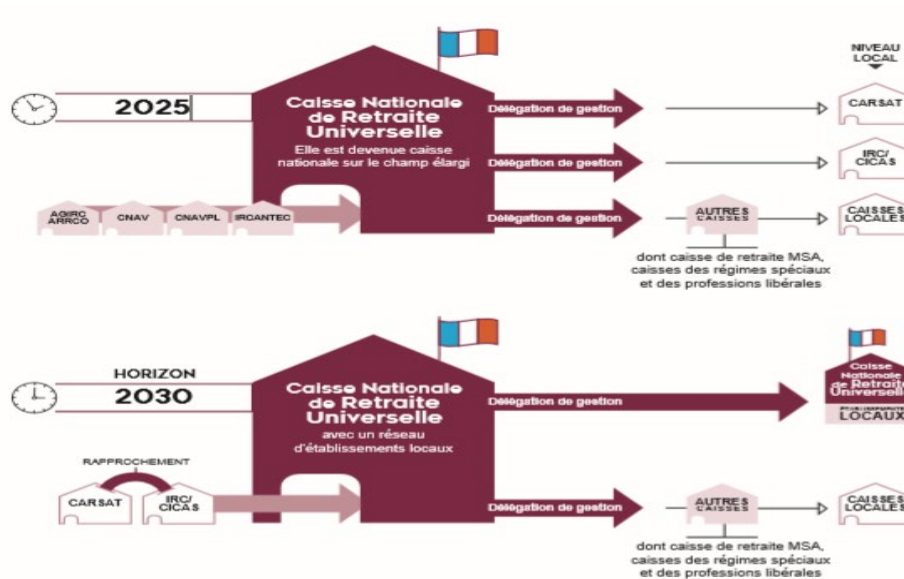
NIVEAU LOCAL

2025

Caisse Nationale de Retraite Universelle

Elle est devenue caisse nationale sur le champ élargi

Délégation de gestion

Délégation de gestion

Délégation de gestion

CARSAT

IRC/ CICAS

AUTRES CAISSES

CAISSES LOCALES

AGIRC ARRCO

CNAV

CNAVPL

IRCANTEC

dont caisse de retraite MSA, caisses des régimes spéciaux et des professions libérales

HORIZON

2030

Caisse Nationale de Retraite Universelle

avec un réseau d'établissements locaux

Délégation de gestion

Caisse Nationale de Retraite Universelle

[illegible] LOCAUX

RAPPROCHEMENT

CARSAT

IRC/ CICAS

Délégation de gestion

AUTRES CAISSES

CAISSES LOCALES

dont caisse de retraite MSA, caisses des régimes spéciaux et des professions libérales